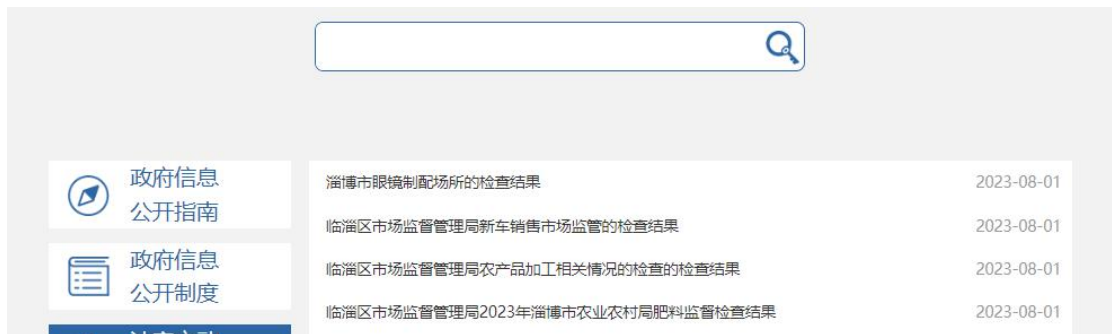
政府信息公开指南

政府信息公开制度

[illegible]

淄博市眼镜制配场所的检查结果 2023-08-01

临淄区市场监督管理局新车销售市场监管的检查结果 2023-08-01

临淄区市场监督管理局农产品加工相关情况的检查的检查结果 2023-08-01

临淄区市场监督管理局2023年淄博市农业农村局肥料监督检查结果 2023-08-01